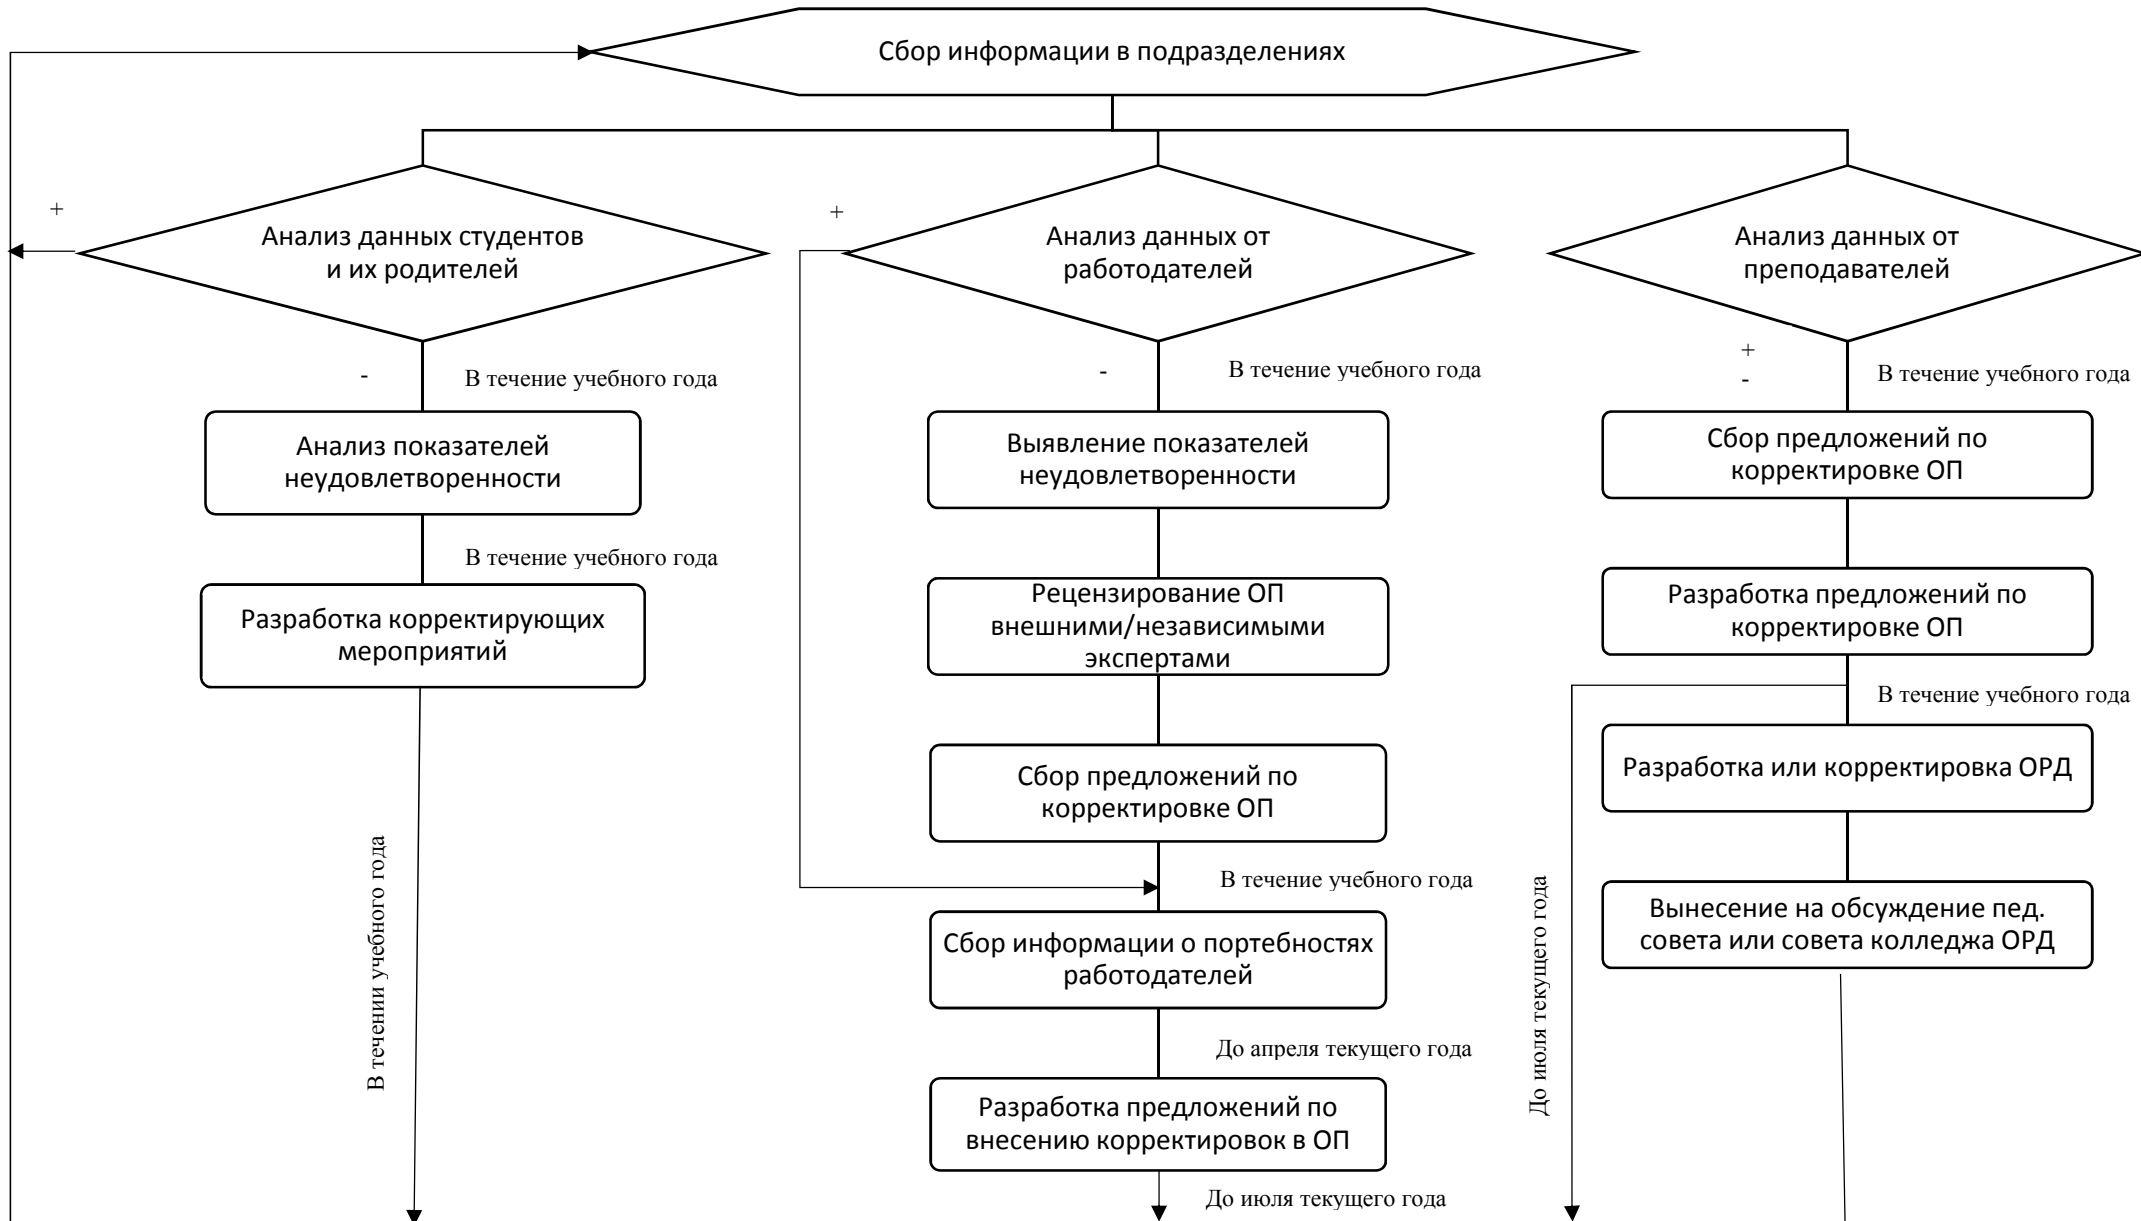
Сбор информации в подразделениях

+

Анализ данных студентов и их родителей

-

В течение учебного года

Анализ показателей неудовлетворенности

В течение учебного года

Разработка корректирующих мероприятий

В течении учебного года

+

Анализ данных от работодателей

-

В течение учебного года

Выявление показателей неудовлетворенности

Рецензирование ОП внешними/независимыми экспертами

Сбор предложений по корректировке ОП

В течение учебного года

Сбор информации о портебностях работодателей

До апреля текущего года

Разработка предложений по внесению корректировок в ОП

До июля текущего года

Анализ данных от преподавателей

+

-

В течение учебного года

Сбор предложений по корректировке ОП

Разработка предложений по корректировке ОП

В течение учебного года

Разработка или корректировка ОРД

Вынесение на обсуждение пед. совета или совета колледжа ОРД

До июля текущего года